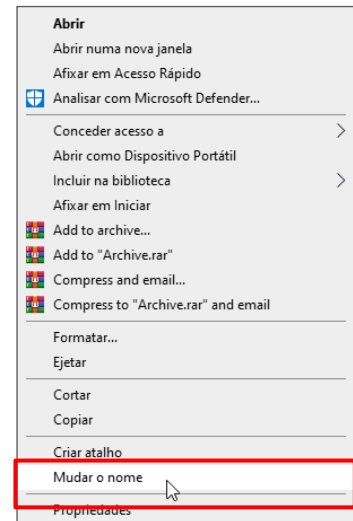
Abrir
Abrir numa nova janela
Afixar em Acesso Rápido
Analisar com Microsoft Defender...
Conceder acesso a
Abrir como Dispositivo Portátil
Incluir na biblioteca
Afixar em Iniciar
Add to archive...
Add to "Archive.rar"
Compress and email...
Compress to "Archive.rar" and email
Formatar...
Ejetar
Cortar
Copiar
Criar atalho
Mudar o nome
Propriedades